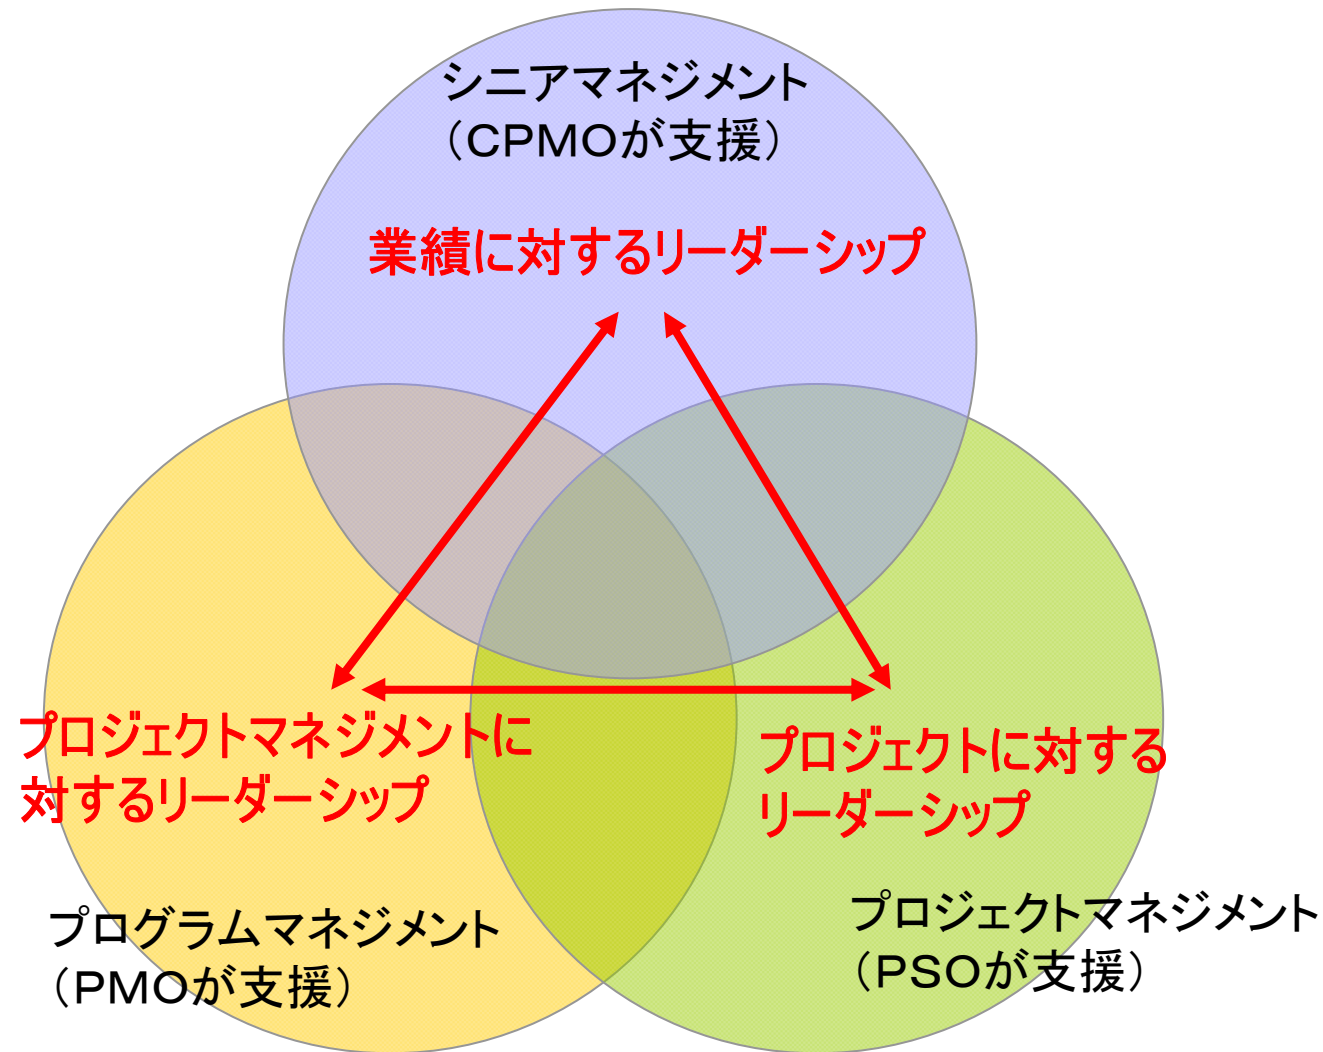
シニアマネジメント
（CPMOが支援）

業績に対するリーダーシップ

プロジェクトマネジメントに対するリーダーシップ

プロジェクトに対するリーダーシップ

プログラムマネジメント
（PMOが支援）

プロジェクトマネジメント
（PSOが支援）